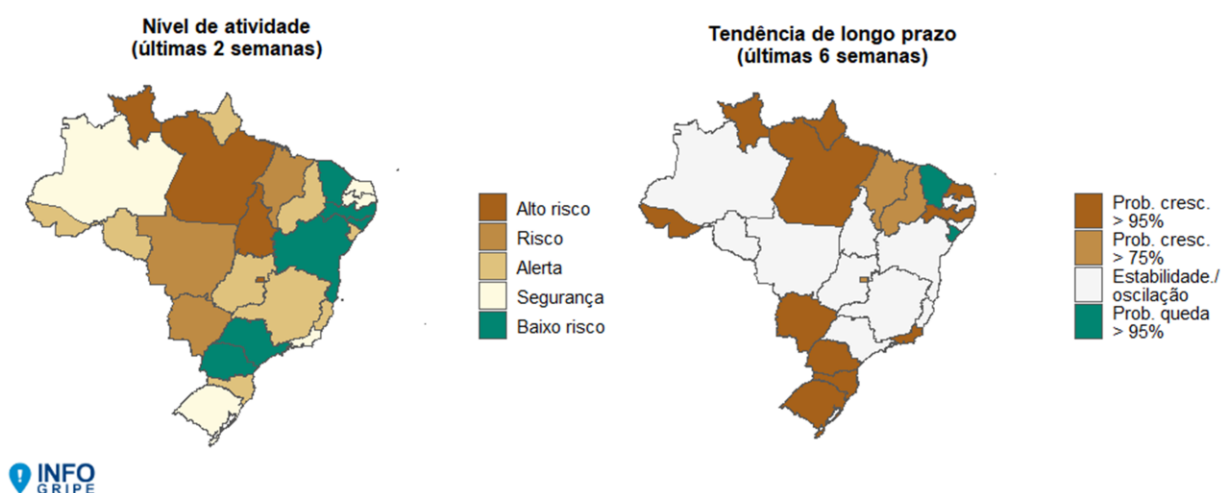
Nível de atividade
(últimas 2 semanas)

Alto risco
Risco
Alerta
Segurança
Baixo risco

Tendência de longo prazo
(últimas 6 semanas)

Prob. cresc. > 95%
Prob. cresc. > 75%
Estabilidade./ oscilação
Prob. queda > 95%

INFO GRIPE